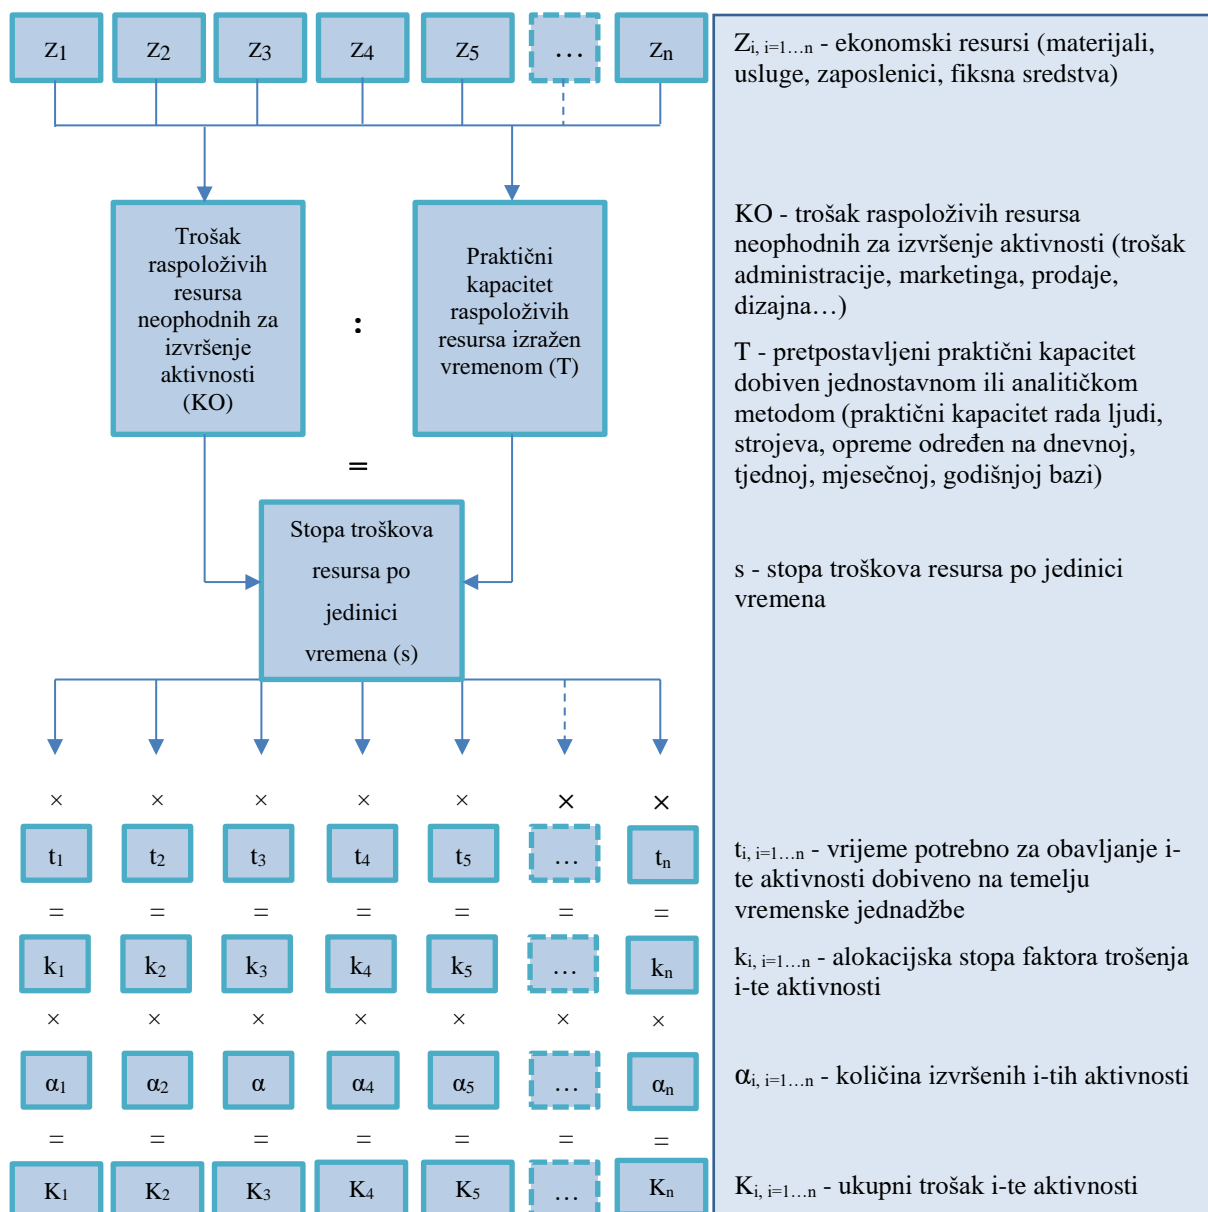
$Z_1$ $Z_2$ $Z_3$ $Z_4$ $Z_5$ … $Z_n$

Trošak raspoloživih resursa neophodnih za izvršenje aktivnosti (KO)

:

Praktični kapacitet raspoloživih resursa izražen vremenom (T)

=

Stopa troškova resursa po jedinici vremena (s)

× × × × × × ×

$t_1$ $t_2$ $t_3$ $t_4$ $t_5$ … $t_n$

= = = = = = =

$k_1$ $k_2$ $k_3$ $k_4$ $k_5$ … $k_n$

× × × × × × ×

$\alpha_1$ $\alpha_2$ $\alpha$ $\alpha_4$ $\alpha_5$ … $\alpha_n$

= = = = = = =

$K_1$ $K_2$ $K_3$ $K_4$ $K_5$ … $K_n$

$Z_{i,\ i=1…n}$ - ekonomski resursi (materijali, usluge, zaposlenici, fiksna sredstva)

KO - trošak raspoloživih resursa neophodnih za izvršenje aktivnosti (trošak administracije, marketinga, prodaje, dizajna…)

T - pretpostavljeni praktični kapacitet dobiven jednostavnom ili analitičkom metodom (praktični kapacitet rada ljudi, strojeva, opreme određen na dnevnoj, tjednoj, mjesečnoj, godišnjoj bazi)

s - stopa troškova resursa po jedinici vremena

$t_{i,\ i=1…n}$ - vrijeme potrebno za obavljanje i-te aktivnosti dobiveno na temelju vremenske jednadžbe

$k_{i,\ i=1…n}$ - alokacijska stopa faktora trošenja i-te aktivnosti

$\alpha_{i,\ i=1…n}$ - količina izvršenih i-tih aktivnosti

$K_{i,\ i=1…n}$ - ukupni trošak i-te aktivnosti